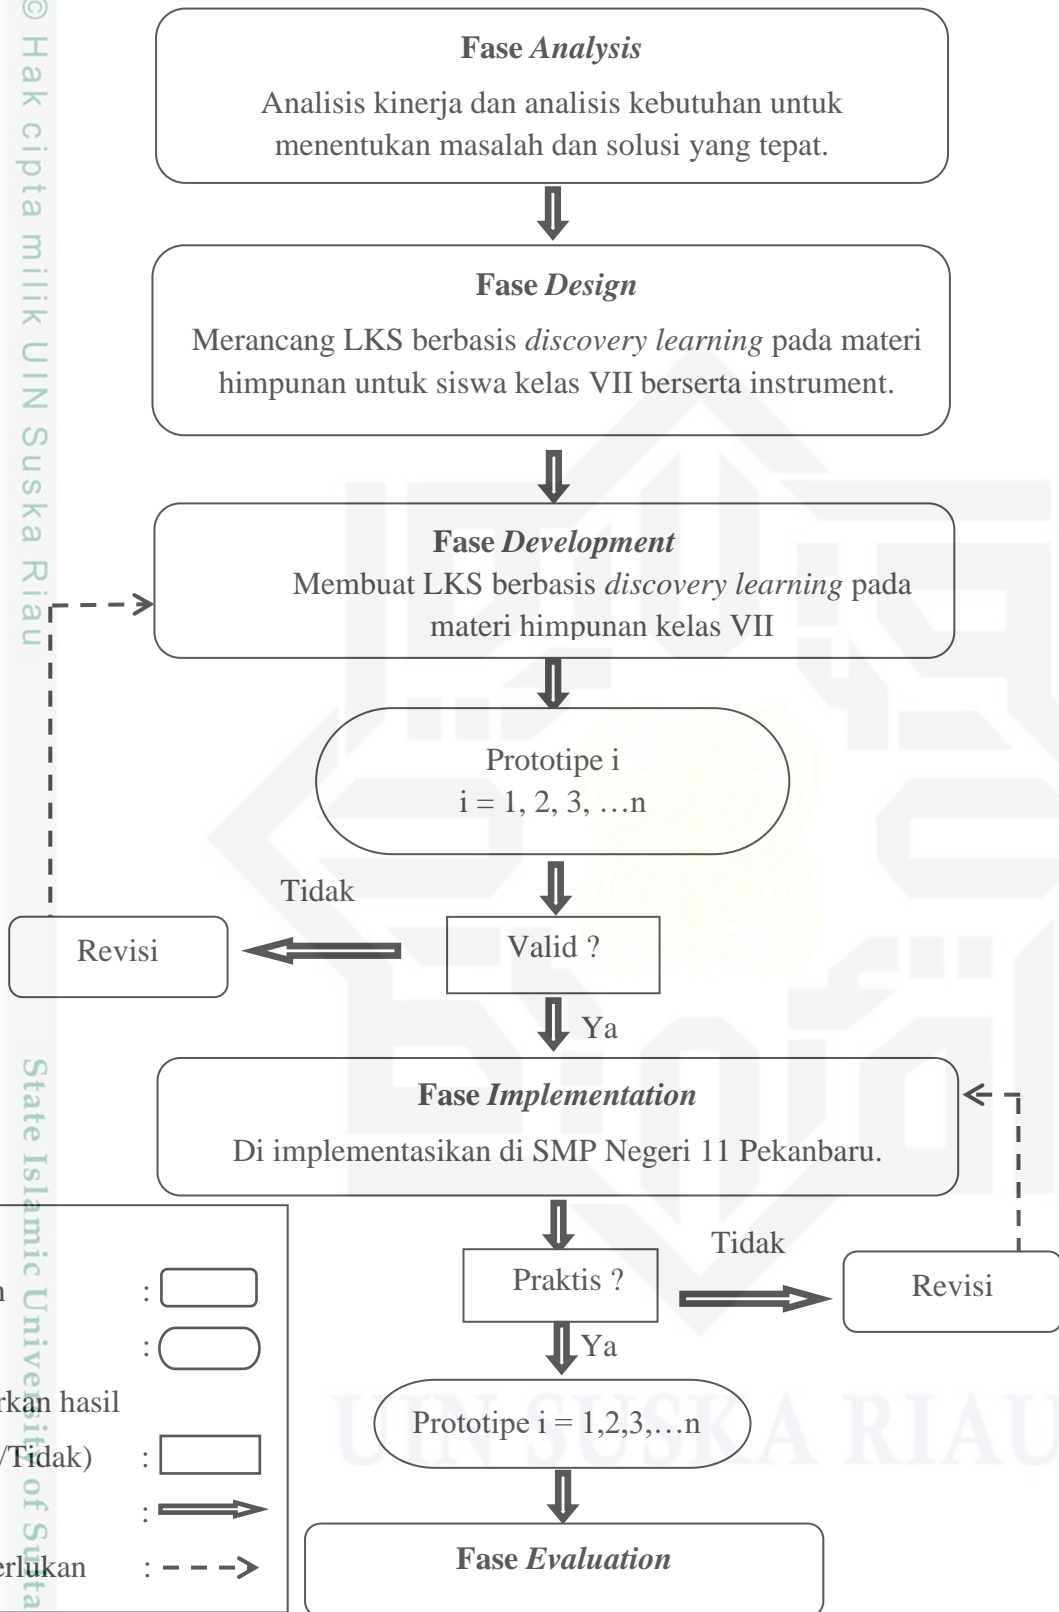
© Hak cipta milik UIN Suska Riau

State Islamic University of Sulta

Fase *Analysis*

Analisis kinerja dan analisis kebutuhan untuk menentukan masalah dan solusi yang tepat.

Fase *Design*

Merancang LKS berbasis *discovery learning* pada materi himpunan untuk siswa kelas VII berserta instrument.

Fase *Development*

Membuat LKS berbasis *discovery learning* pada materi himpunan kelas VII

Prototipe i
i = 1, 2, 3, …n

Tidak

Revisi

Valid ?

Ya

Fase *Implementation*

Di implementasikan di SMP Negeri 11 Pekanbaru.

Tidak

Praktis ?

Revisi

Ya

Prototipe i = 1,2,3,…n

Fase *Evaluation*

n :

:

rkan hasil

/Tidak) :

:

erlukan :

UIN SUSKA RIAU